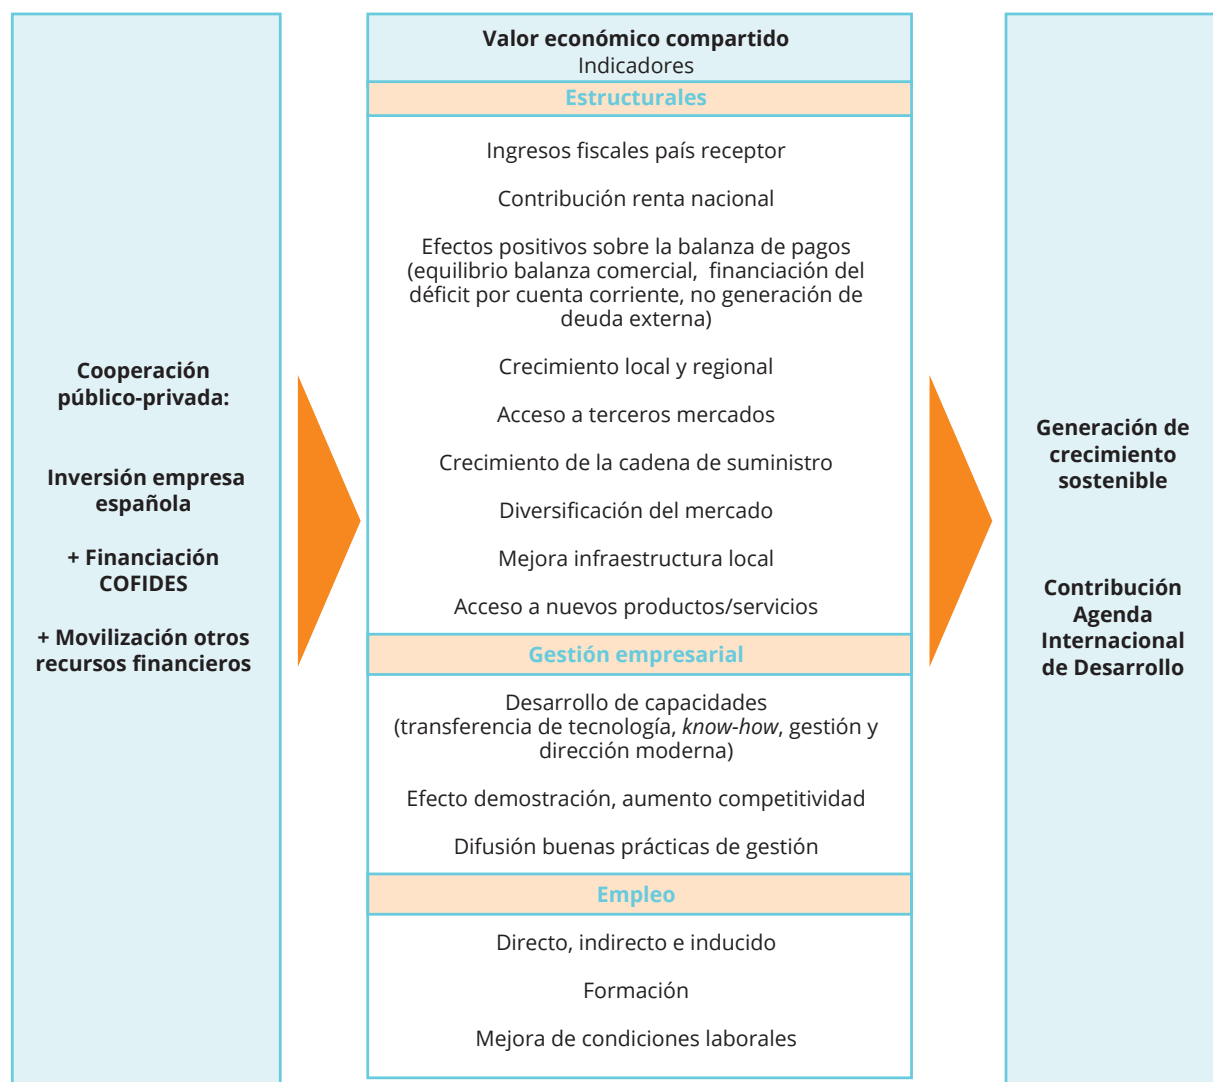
Cooperación público-privada:

Inversión empresa española

+ Financiación COFIDES

+ Movilización otros recursos financieros

Valor económico compartido
Indicadores

Estructurales

Ingresos fiscales país receptor

Contribución renta nacional

Efectos positivos sobre la balanza de pagos (equilibrio balanza comercial, financiación del déficit por cuenta corriente, no generación de deuda externa)

Crecimiento local y regional

Acceso a terceros mercados

Crecimiento de la cadena de suministro

Diversificación del mercado

Mejora infraestructura local

Acceso a nuevos productos/servicios

Gestión empresarial

Desarrollo de capacidades (transferencia de tecnología, *know-how*, gestión y dirección moderna)

Efecto demostración, aumento competitividad

Difusión buenas prácticas de gestión

Empleo

Directo, indirecto e inducido

Formación

Mejora de condiciones laborales

Generación de crecimiento sostenible

Contribución Agenda Internacional de Desarrollo